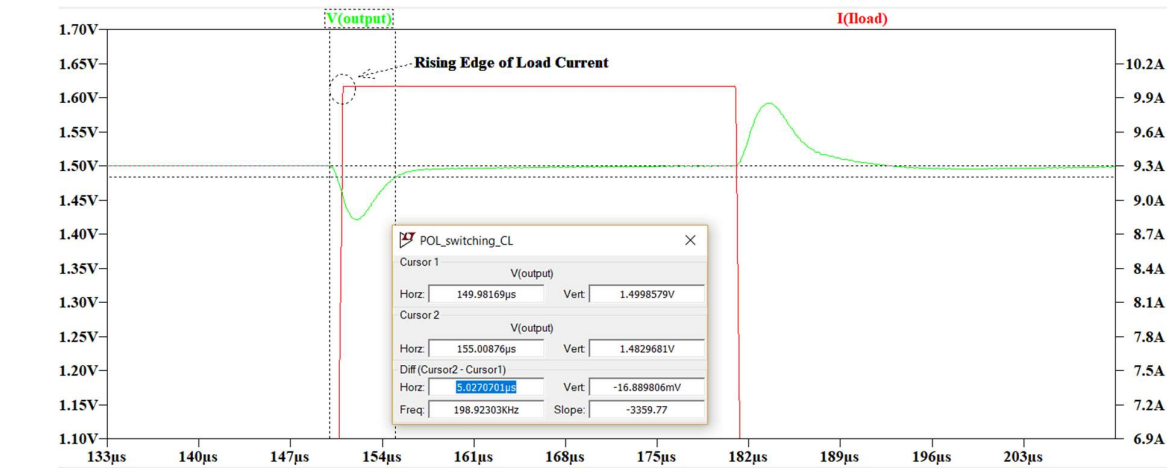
V(output)

I(Iload)

1.70V
1.65V
1.60V
1.55V
1.50V
1.45V
1.40V
1.35V
1.30V
1.25V
1.20V
1.15V
1.10V

10.2A
9.9A
9.6A
9.3A
9.0A
8.7A
8.4A
8.1A
7.8A
7.5A
7.2A
6.9A

Rising Edge of Load Current

POL_switching_CL

Cursor 1
V(output)
Horz: 149.98169µs Vert: 1.4998579V

Cursor 2
V(output)
Horz: 155.00876µs Vert: 1.4829681V

Diff (Cursor2 - Cursor1)
Horz: 5.0270701µs Vert: -16.889806mV
Freq: 198.92303KHz Slope: -3359.77

133µs 140µs 147µs 154µs 161µs 168µs 175µs 182µs 189µs 196µs 203µs